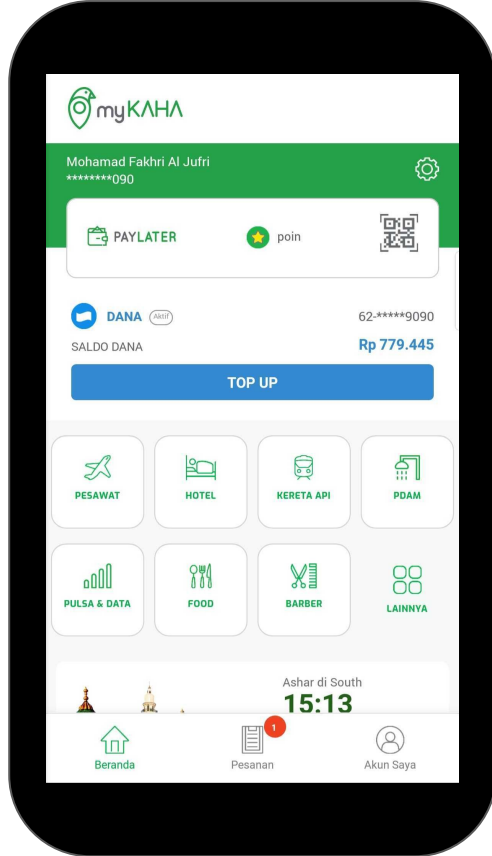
myKAHA

Mohamad Fakhri Al Jufri
********090

PAYLATER

poin

DANA Aktif

62-*****9090

SALDO DANA

Rp 779.445

TOP UP

PESAWAT

HOTEL

KERETA API

PDAM

PULSA & DATA

FOOD

BARBER

LAINNYA

Ashar di South
15:13

Beranda

1

Pesanan

Akun Saya